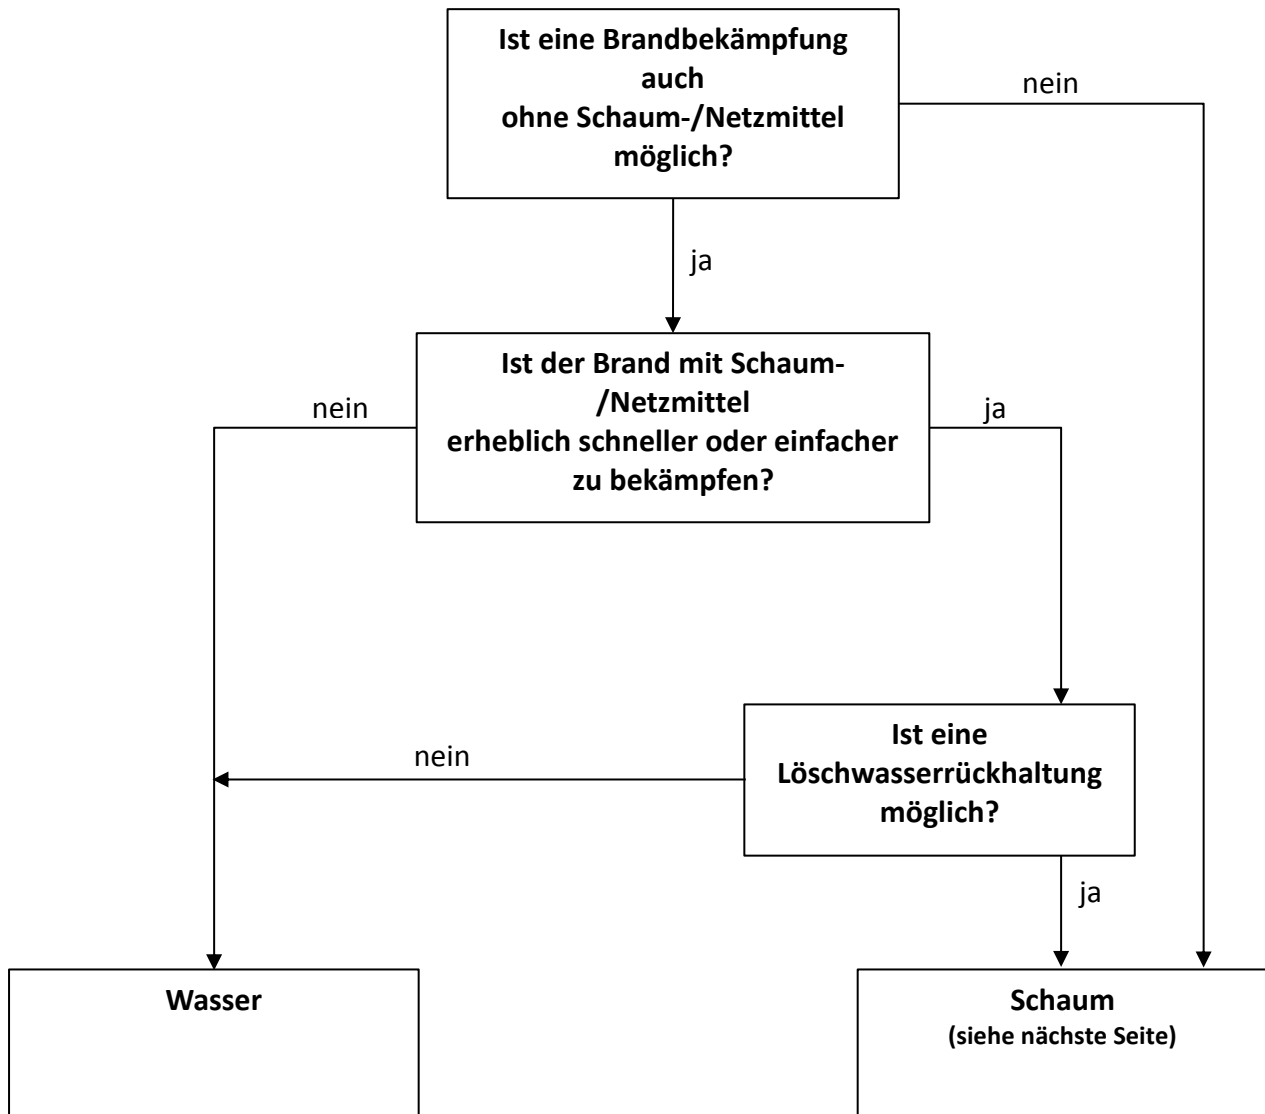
Ist eine Brandbekämpfung auch ohne Schaum-/Netzmittel möglich?

nein

ja

Ist der Brand mit Schaum-/Netzmittel erheblich schneller oder einfacher zu bekämpfen?

nein

ja

Ist eine Löschwasserrückhaltung möglich?

nein

ja

Wasser

Schaum
(siehe nächste Seite)